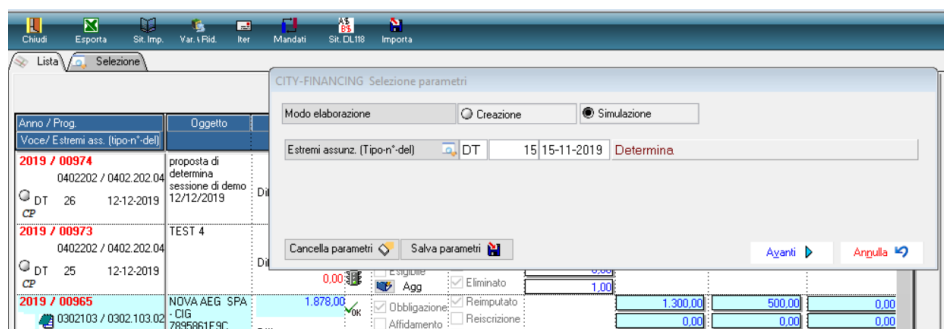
Chiudi Esporta Sit. Imp. Var. / Fid. Iter Mandati Sit. DL118 Importa

Lista Selezione

Anno / Prog.
Voce/ Estremi ass. (tipo-n°-del)

Oggetto

2019 / 00974
0402202 / 0402.202.04
DT 26 12-12-2019
CP

proposta di determina sessione di demo 12/12/2019

2019 / 00973
0402202 / 0402.202.04
DT 25 12-12-2019
CP

TEST 4

0,00

Esigibile
Agg
Eliminato
0,00
1,00

2019 / 00965
0302103 / 0302.103.02

NOVA AEG SPA - CIG 7895861F9C

1.878,00
OK
Obbligazione
Affidamento
Reimputato
Reiscrizione
1.300,00
500,00
0,00
0,00
0,00
0,00

CITY-FINANCING Selezione parametri

Modo elaborazione
Creazione
Simulazione

Estremi assunz. (Tipo-n°-del)
DT
15
15-11-2019
Determina

Cancella parametri
Salva parametri
Avanti
Annulla